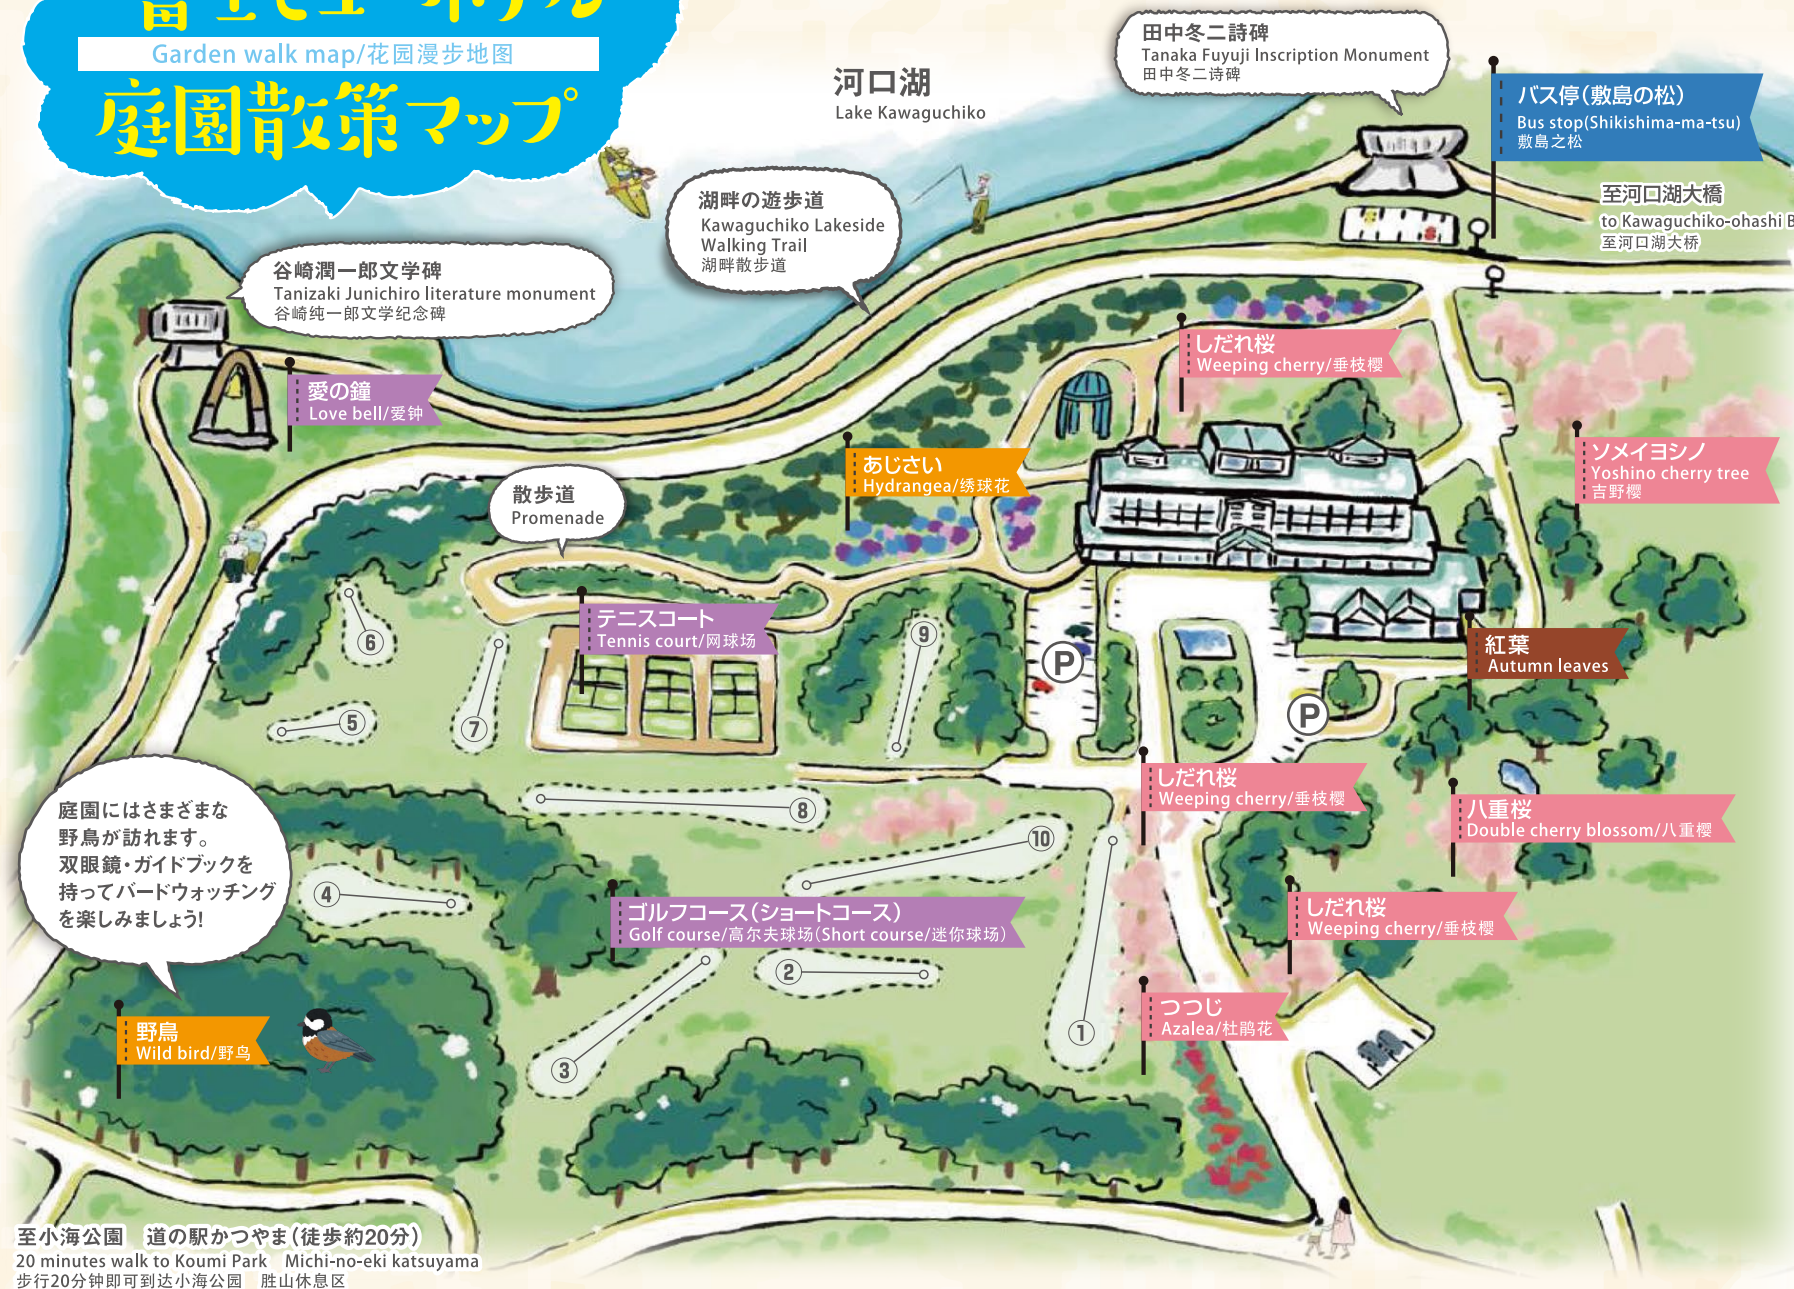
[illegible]
Garden walk map/花园漫步地图
庭園散策マップ

河口湖
Lake Kawaguchiko

田中冬二詩碑
Tanaka Fuyuji Inscription Monument
田中冬二诗碑

バス停(敷島の松)
Bus stop(Shikishima-ma-tsu)
敷島之松

至河口湖大橋
to Kawaguchiko-ohashi B
至河口湖大桥

湖畔の遊歩道
Kawaguchiko Lakeside Walking Trail
湖畔散步道

谷崎潤一郎文学碑
Tanizaki Junichiro literature monument
谷崎纯一郎文学纪念碑

愛の鐘
Love bell/爱钟

しだれ桜
Weeping cherry/垂枝樱

ソメイヨシノ
Yoshino cherry tree
吉野樱

あじさい
Hydrangea/绣球花

散歩道
Promenade

テニスコート
Tennis court/网球场

紅葉
Autumn leaves

しだれ桜
Weeping cherry/垂枝樱

八重桜
Double cherry blossom/八重樱

庭園にはさまざまな野鳥が訪れます。双眼鏡・ガイドブックを持ってバードウォッチングを楽しみましょう!

ゴルフコース(ショートコース)
Golf course/高尔夫球场(Short course/迷你球场)

しだれ桜
Weeping cherry/垂枝樱

つつじ
Azalea/杜鹃花

野鳥
Wild bird/野鸟

1 2 3 4 5 6 7 8 9 10

P
P

至小海公園　道の駅かつやま(徒歩約20分)
20 minutes walk to Koumi Park　Michi-no-eki katsuyama
步行20分钟即可到达小海公园　胜山休息区